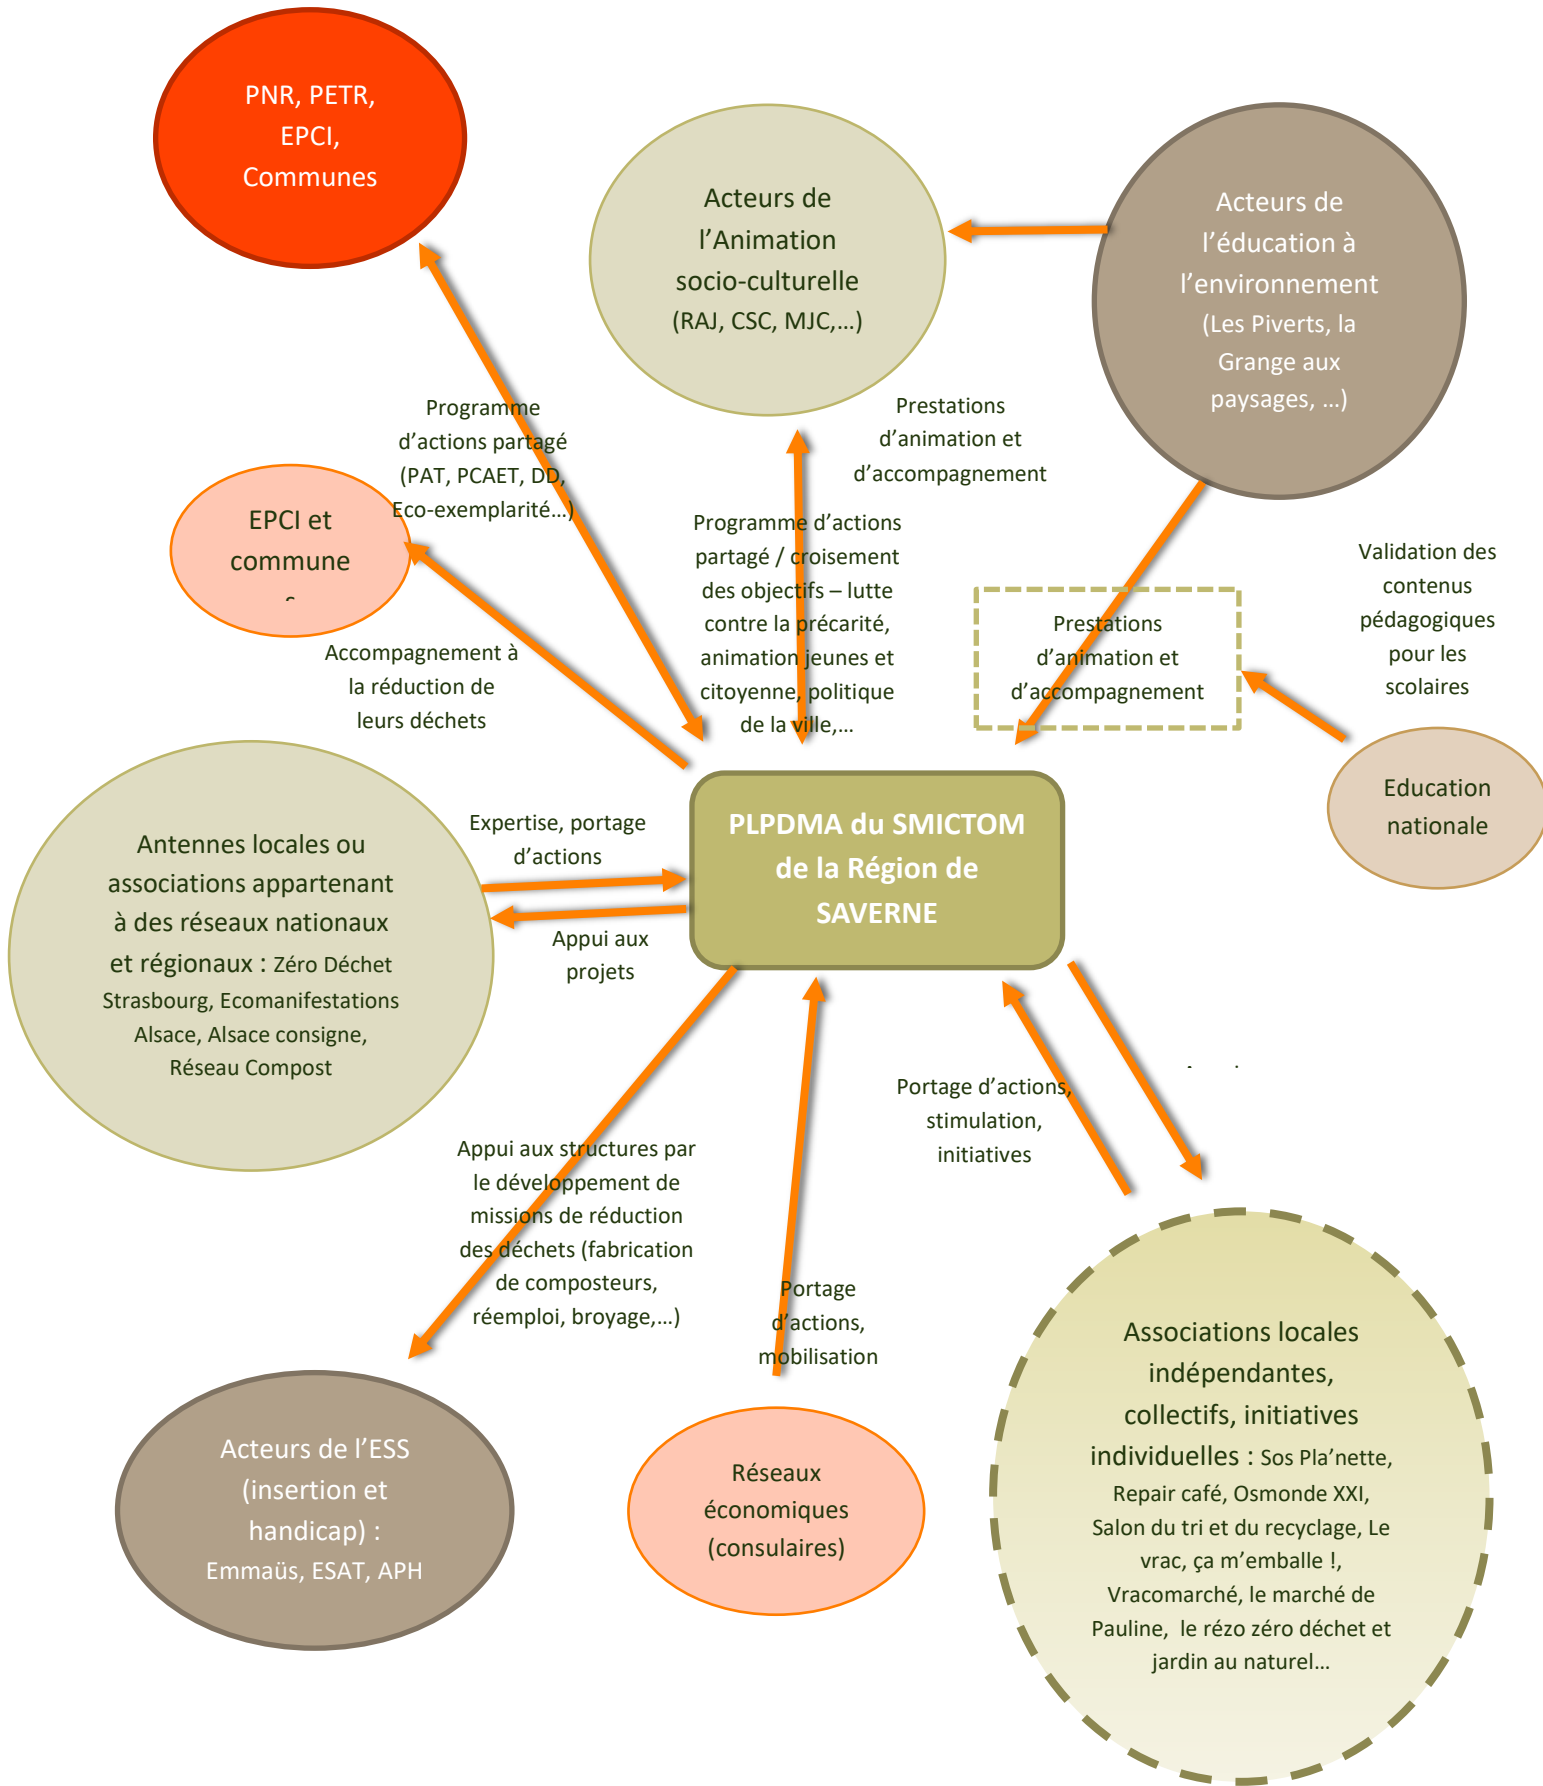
PNR, PETR, EPCI, Communes

Acteurs de l'Animation socio-culturelle (RAJ, CSC, MJC,…)

Acteurs de l'éducation à l'environnement (Les Piverts, la Grange aux paysages, …)

Programme d'actions partagé (PAT, PCAET, DD, Eco-exemplarité…)

Prestations d'animation et d'accompagnement

EPCI et commune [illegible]

Programme d'actions partagé / croisement des objectifs – lutte contre la précarité, animation jeunes et citoyenne, politique de la ville,…

Validation des contenus pédagogiques pour les scolaires

Prestations d'animation et d'accompagnement

Accompagnement à la réduction de leurs déchets

Education nationale

Expertise, portage d'actions

PLPDMA du SMICTOM de la Région de SAVERNE

Antennes locales ou associations appartenant à des réseaux nationaux et régionaux : Zéro Déchet Strasbourg, Ecomanifestations Alsace, Alsace consigne, Réseau Compost

Appui aux projets

Portage d'actions, stimulation, initiatives

Appui aux structures par le développement de missions de réduction des déchets (fabrication de composteurs, réemploi, broyage,…)

Portage d'actions, mobilisation

Associations locales indépendantes, collectifs, initiatives individuelles : Sos Pla'nette, Repair café, Osmonde XXI, Salon du tri et du recyclage, Le vrac, ça m'emballe !, Vracomarché, le marché de Pauline, le rézo zéro déchet et jardin au naturel…

Acteurs de l'ESS (insertion et handicap) : Emmaüs, ESAT, APH

Réseaux économiques (consulaires)